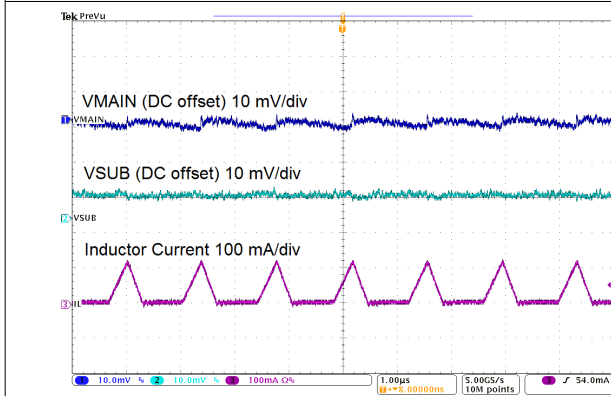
Tek PreVu

T

VMAIN (DC offset) 10 mV/div

1 VMAIN

VSUB (DC offset) 10 mV/div

2 VSUB

Inductor Current 100 mA/div

3 IL

1 10.0mV 2 10.0mV 3 100mA Ω

1.00µs
T→▼8.00000ns

5.00GS/s
10M points

3 ∫ 54.0mA